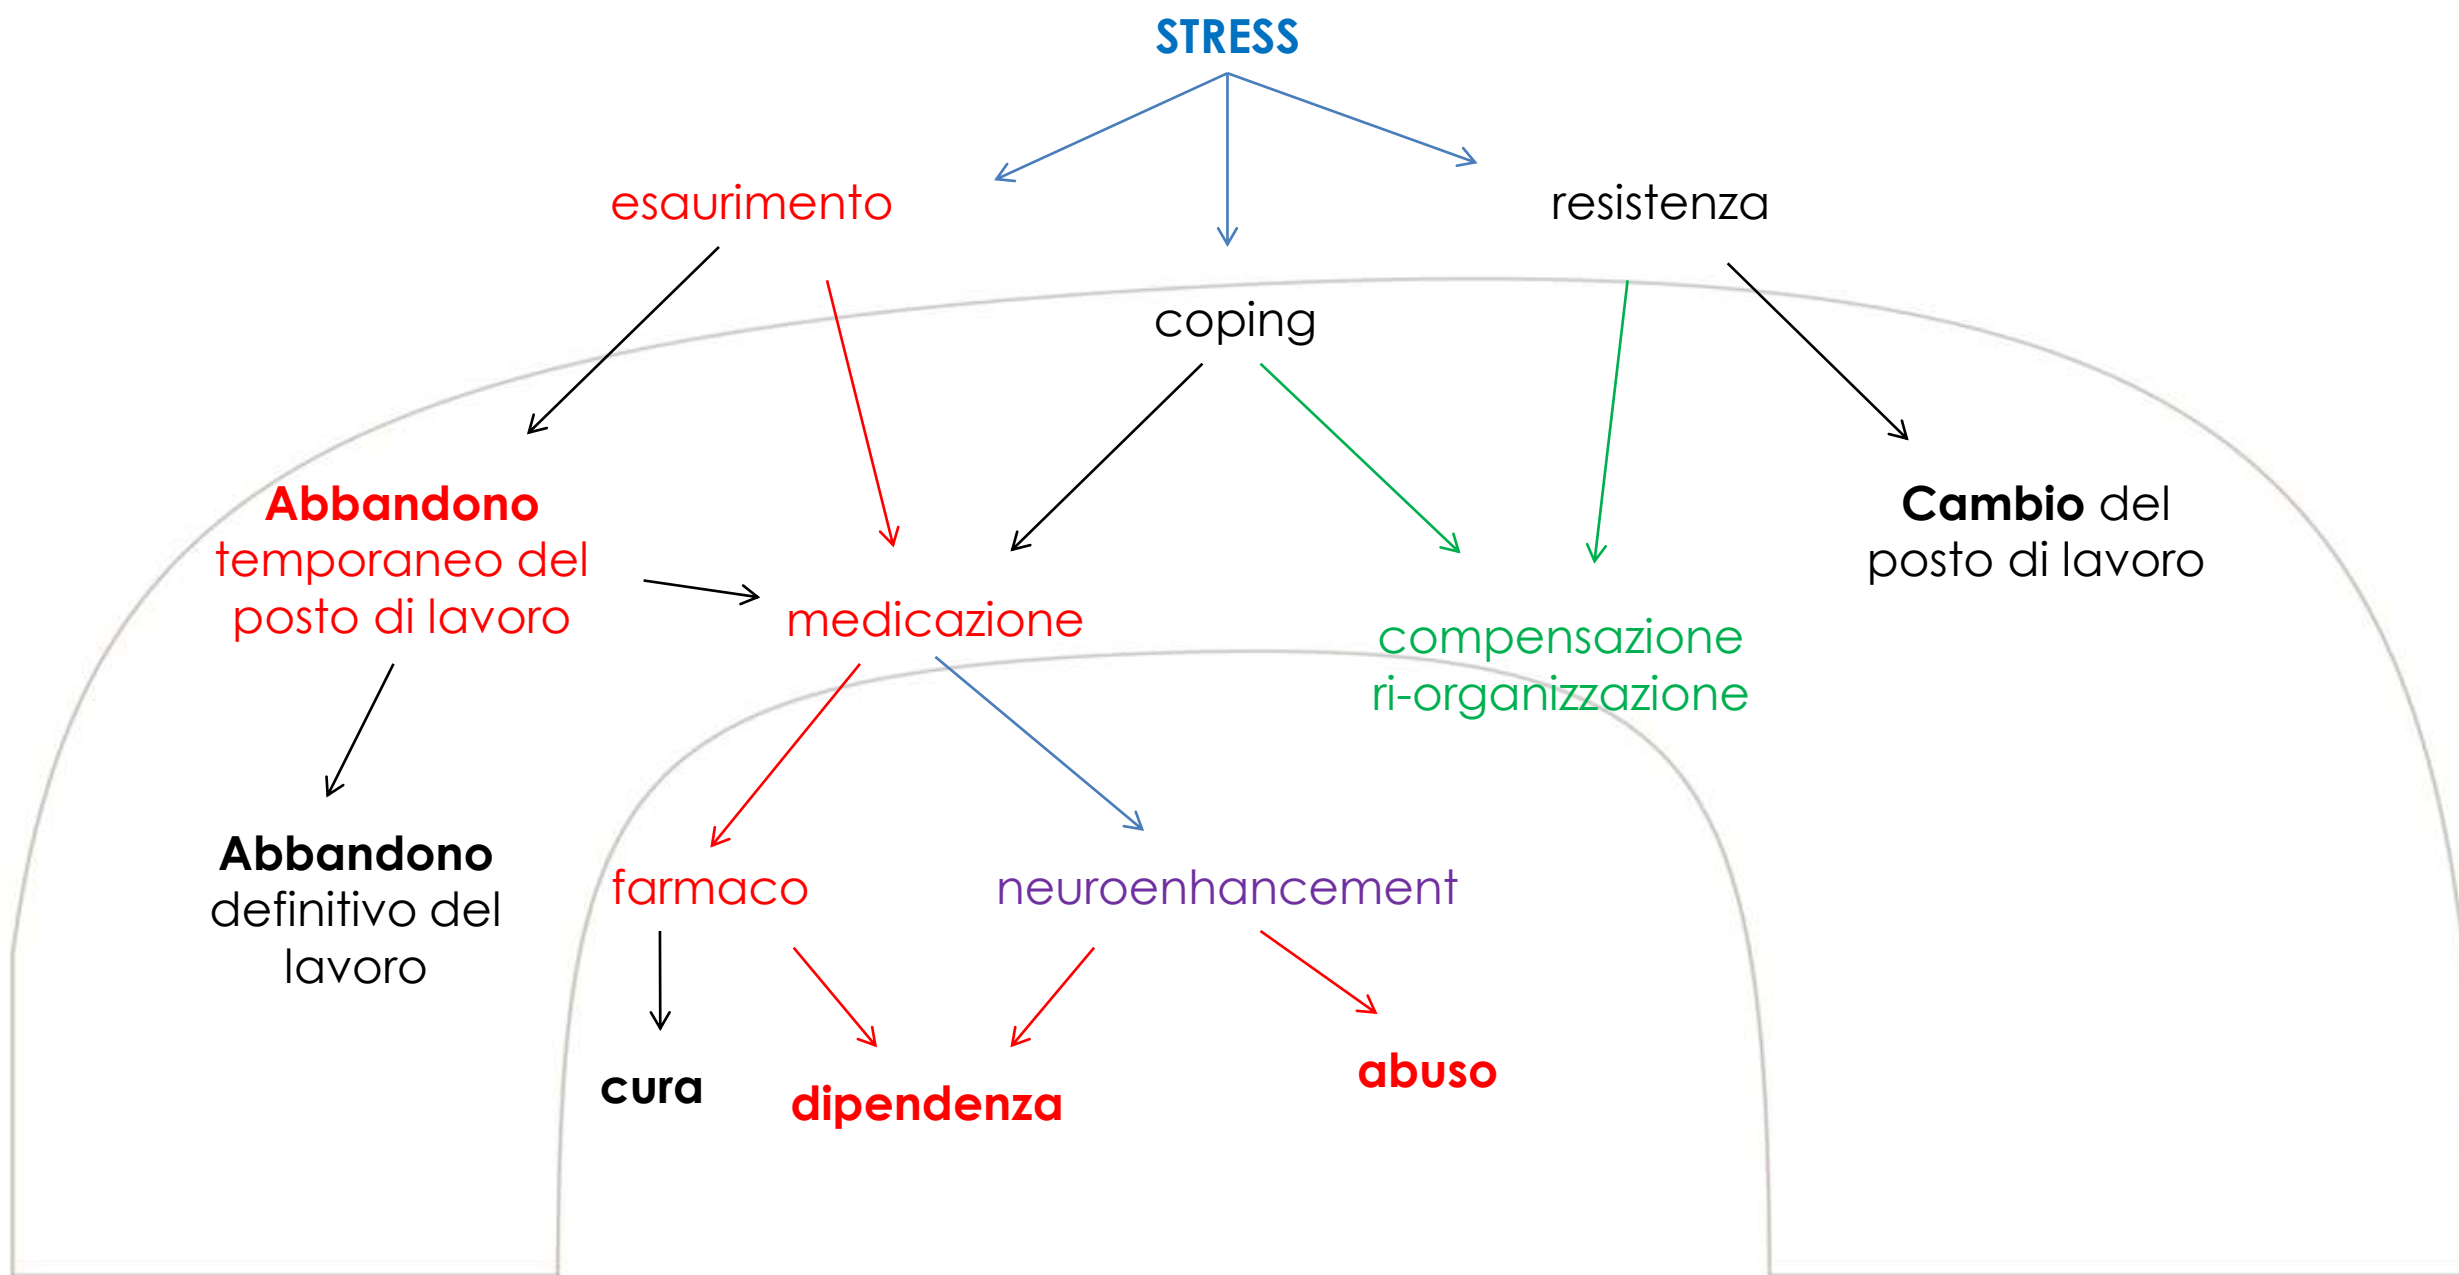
STRESS

esaurimento

resistenza

coping

Abbandono temporaneo del posto di lavoro

medicazione

compensazione ri-organizzazione

Cambio del posto di lavoro

Abbandono definitivo del lavoro

farmaco

neuroenhancement

cura

dipendenza

abuso